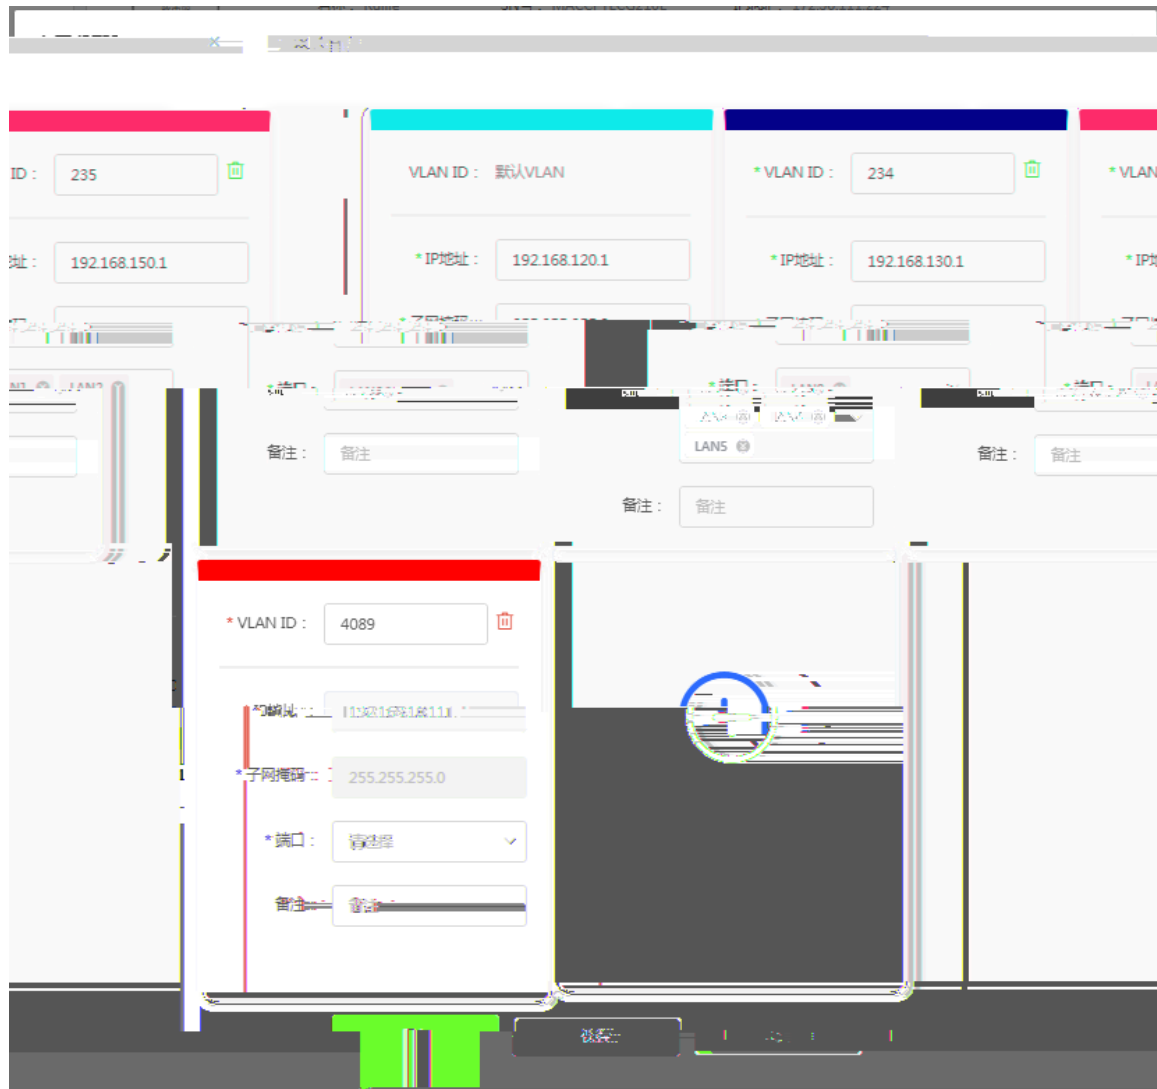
ID： 235

址： 192.168.150.1

VLAN ID： 默认VLAN

* IP地址： 192.168.120.1

* VLAN ID： 234

* IP地址： 192.168.130.1

* VLAN

* IP

* 端口：

LAN5

备注： 备注

备注： 备注

备注： 备注

* VLAN ID： 4089

* IP地址： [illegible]

* 子网掩码： 255.255.255.0

* 端口： 请选择

备注： 备注

保存